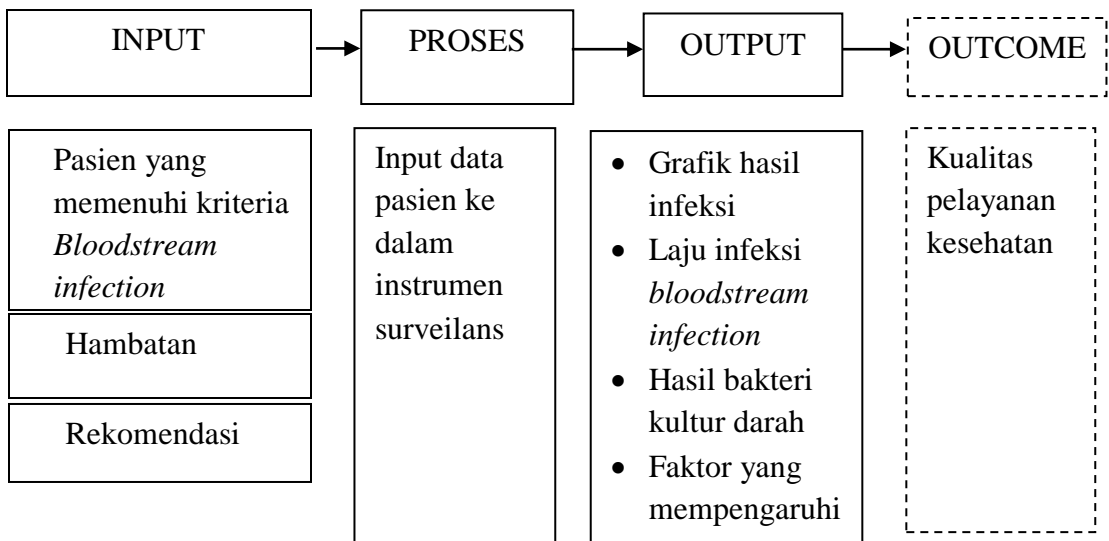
INPUT

PROSES

OUTPUT

OUTCOME

Pasien yang memenuhi kriteria *Bloodstream infection*

Hambatan

Rekomendasi

Input data pasien ke dalam instrumen surveilans

- Grafik hasil infeksi
- Laju infeksi *bloodstream infection*
- Hasil bakteri kultur darah
- Faktor yang mempengaruhi

Kualitas pelayanan kesehatan